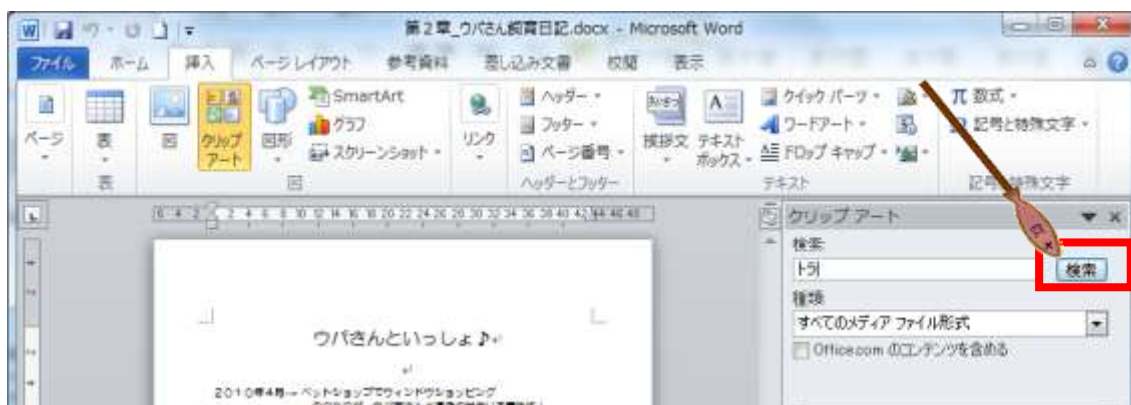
第２章_ウパさん飼育日記.docx - Microsoft Word

ファイル ホーム 挿入 ページ レイアウト 参考資料 差し込み文書 校閲 表示

ページ 表 図 クリップアート 図形 SmartArt グラフ スクリーンショット リンク ヘッダー フッター ページ番号 挨拶文 テキストボックス クイック パーツ ワードアート ドロップ キャップ 数式 記号と特殊文字

表 図 ヘッダーとフッター テキスト 記号と特殊文字

クリップ アート
検索:
トラ
検索
種類:
すべてのメディア ファイル形式
Office.com のコンテンツを含める

ウパさんといっしょ♪

２０１０年４月… ペットショップでウィンドウショッピング
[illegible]